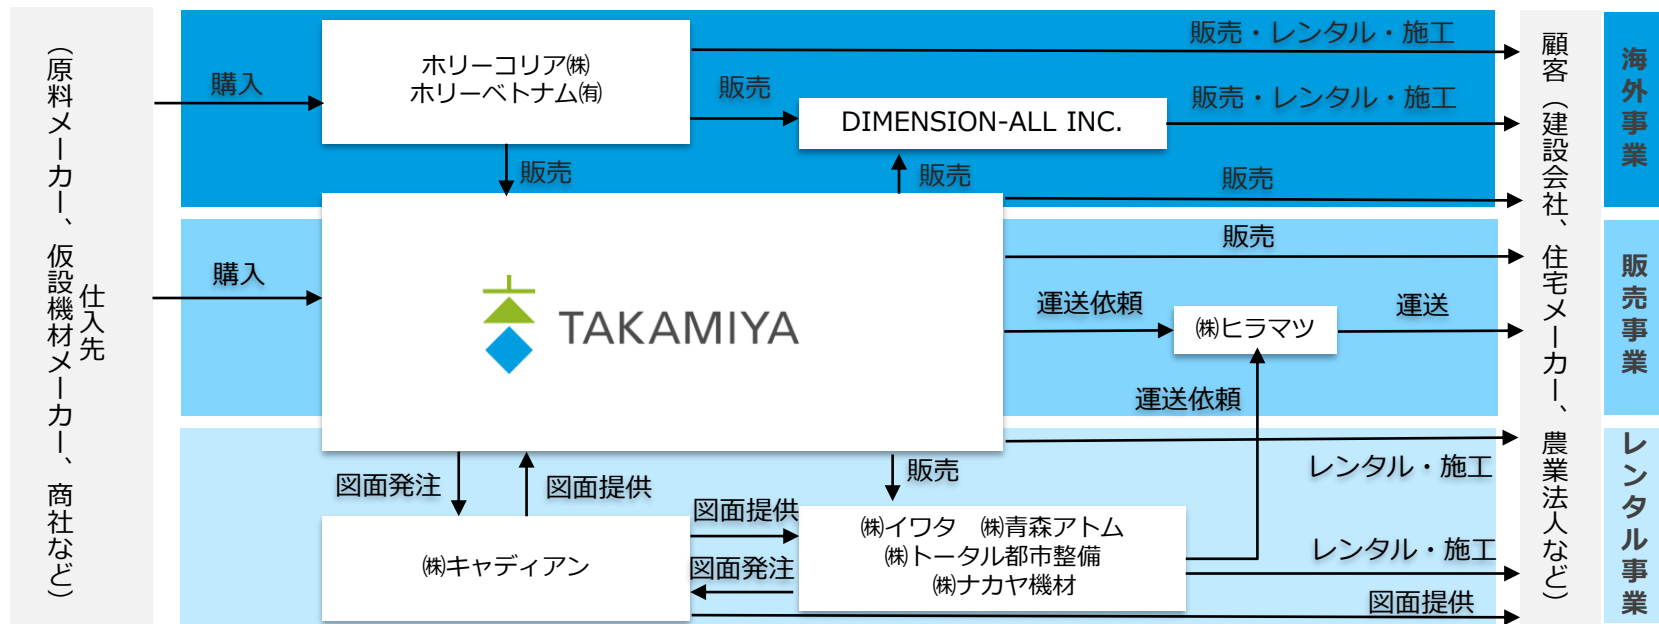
仕入先
（原料メーカー、仮設機材メーカー、商社など）

購入

ホリーコリア㈱
ホリーベトナム㈲

販売

DIMENSION-ALL INC.

販売・レンタル・施工

販売・レンタル・施工

販売

販売

販売

購入

TAKAMIYA

販売

運送依頼

㈱ヒラマツ

運送

運送依頼

図面発注

図面提供

販売

㈱キャディアン

図面提供

図面発注

㈱イワタ　㈱青森アトム
㈱トータル都市整備
㈱ナカヤ機材

レンタル・施工

レンタル・施工

図面提供

顧客（建設会社、住宅メーカー、農業法人など）

海外事業

販売事業

レンタル事業